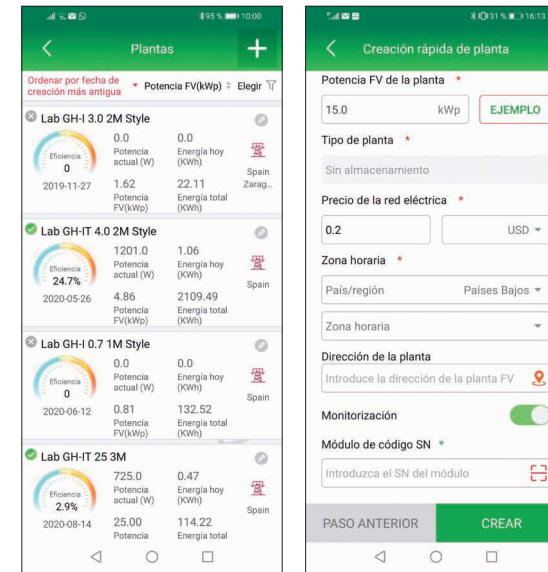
95 % 10:00

<

Plantas

+

Ordenar por fecha de creación más antigua ▾ Potencia FV(kWp) ⇕ Elegir

Lab GH-I 3.0 2M Style
Eficiencia 0
0.0 Potencia actual (W)
0.0 Energía hoy (KWh)
2019-11-27
1.62 Potencia FV(kWp)
22.11 Energía total (KWh)
Spain Zarag...

Lab GH-IT 4.0 2M Style
Eficiencia 24.7%
1201.0 Potencia actual (W)
1.06 Energía hoy (KWh)
2020-05-26
4.86 Potencia FV(kWp)
2109.49 Energía total (KWh)
Spain

Lab GH-I 0.7 1M Style
Eficiencia 0
0.0 Potencia actual (W)
0.0 Energía hoy (KWh)
2020-06-12
0.81 Potencia FV(kWp)
132.52 Energía total (KWh)
Spain

Lab GH-IT 25 3M
Eficiencia 2.9%
725.0 Potencia actual (W)
0.47 Energía hoy (KWh)
2020-08-14
25.00 Potencia
114.22 Energía total
Spain

31 % 16:13

<

Creación rápida de planta

Potencia FV de la planta *
15.0 kWp
EJEMPLO

Tipo de planta *
Sin almacenamiento

Precio de la red eléctrica *
0.2
USD ▾

Zona horaria *
País/región
Países Bajos ▾
Zona horaria ▾

Dirección de la planta
Introduce la dirección de la planta FV

Monitorización

Módulo de código SN *
Introduzca el SN del módulo

PASO ANTERIOR
CREAR